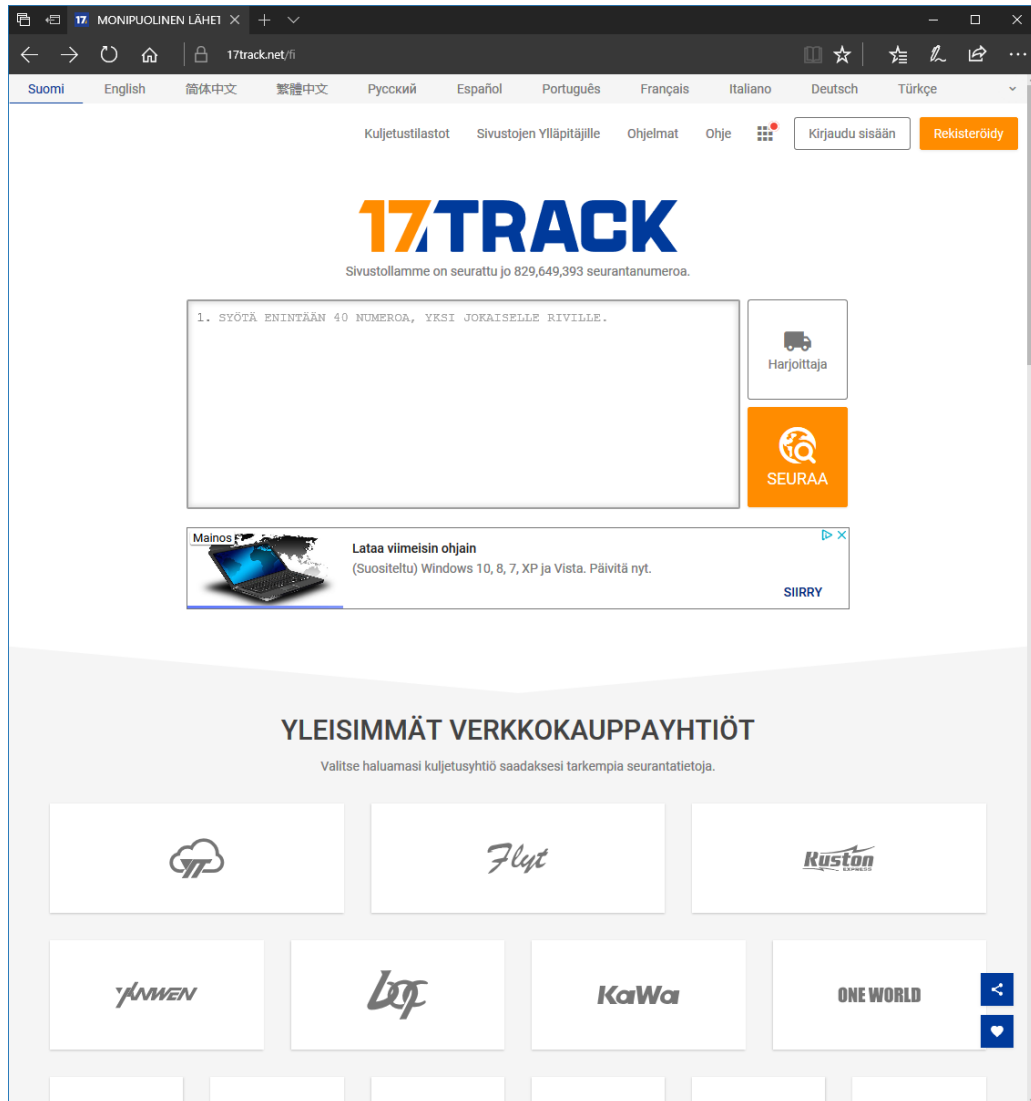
17 MONIPUOLINEN LÄHET ×

17track.net/fi

Suomi English 简体中文 繁體中文 Русский Español Português Français Italiano Deutsch Türkçe

Kuljetustilastot Sivustojen Ylläpitäjille Ohjelmat Ohje Kirjaudu sisään Rekisteröidy

17TRACK

Sivustollamme on seurattu jo 829,649,393 seurantanumeroa.

1. SYÖTÄ ENINTÄÄN 40 NUMEROA, YKSI JOKAISELLE RIVILLE.

Harjoittaja

SEURAA

Mainos

Lataa viimeisin ohjain

(Suositeltu) Windows 10, 8, 7, XP ja Vista. Päivitä nyt.

SIIRRY

YLEISIMMÄT VERKKOKAUPPAYHTIÖT

Valitse haluamasi kuljetusyhtiö saadaksesi tarkempia seurantatietoja.

Flyt

Ruston EXPRESS

YANWEN

KaWa

ONE WORLD